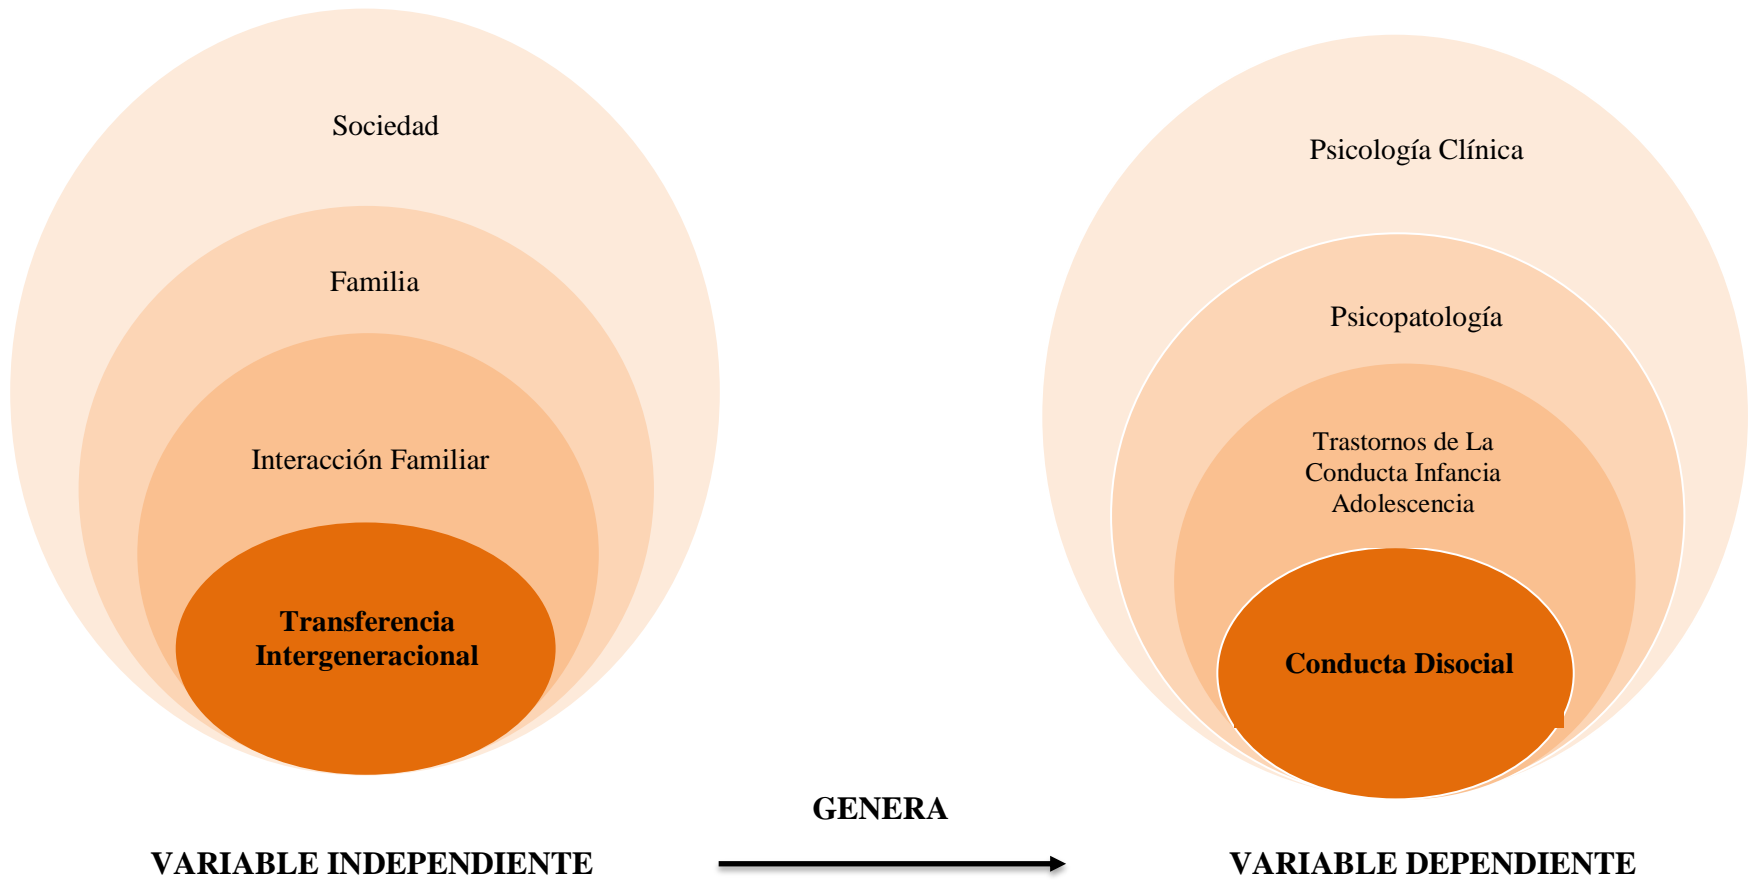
Sociedad

Familia

Interacción Familiar

**Transferencia Intergeneracional**

Psicología Clínica

Psicopatología

Trastornos de La Conducta Infancia Adolescencia

**Conducta Disocial**

**GENERA**

**VARIABLE INDEPENDIENTE**

**VARIABLE DEPENDIENTE**